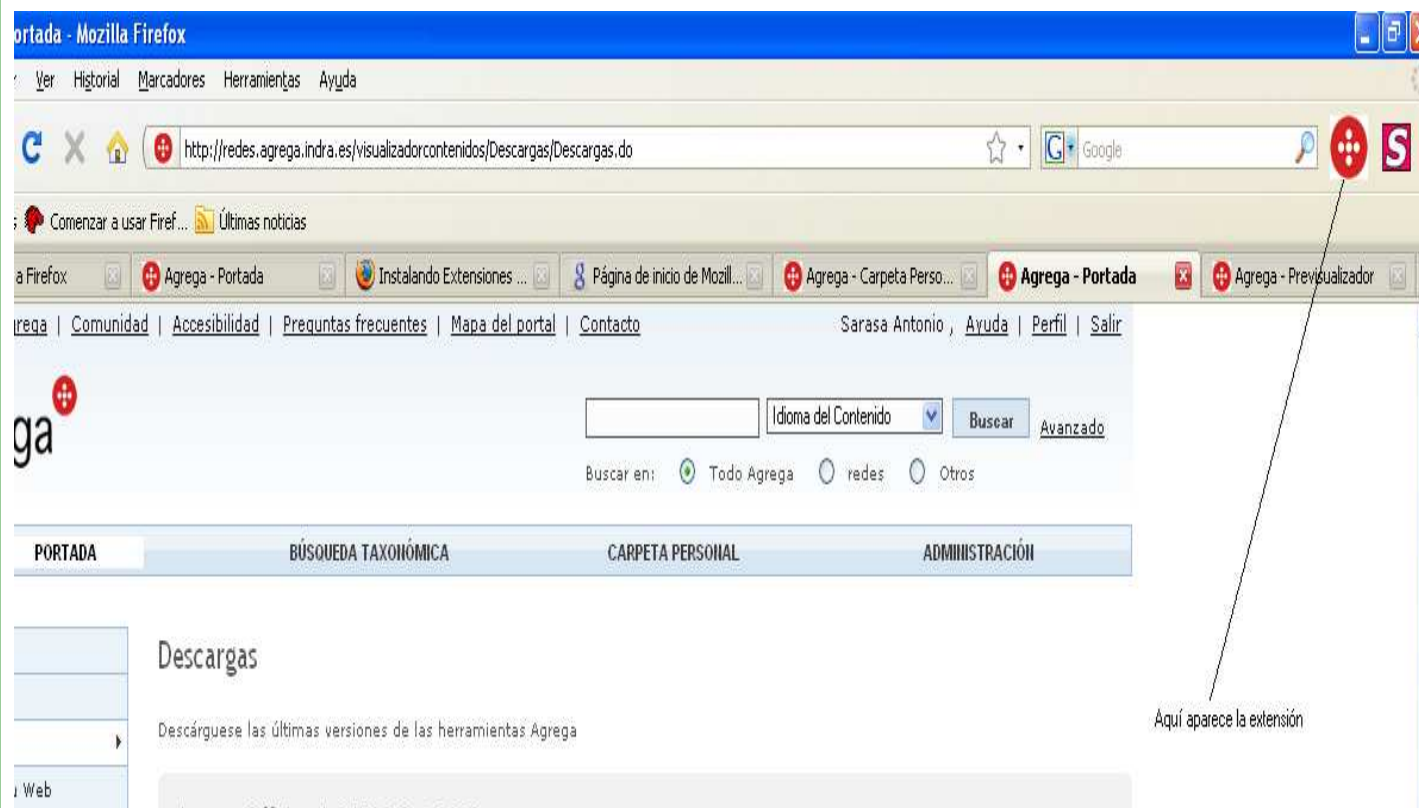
ortada - Mozilla Firefox

Ver Historial Marcadores Herramientas Ayuda

http://redes.agrega.indra.es/visualizadorcontenidos/Descargas/Descargas.do

Google

S

Comenzar a usar Firef... Últimas noticias

a Firefox | Agrega - Portada | Instalando Extensiones ... | Página de inicio de Mozill... | Agrega - Carpeta Perso... | Agrega - Portada | Agrega - Previsualizador

rega | Comunidad | Accesibilidad | Preguntas frecuentes | Mapa del portal | Contacto

Sarasa Antonio , Ayuda | Perfil | Salir

ga

Idioma del Contenido

Buscar

Avanzado

Buscar en: Todo Agrega redes Otros

PORTADA

BÚSQUEDA TAXONÓMICA

CARPETA PERSONAL

ADMINISTRACIÓN

Descargas

Descárguese las últimas versiones de las herramientas Agrega

Web

Aquí aparece la extensión